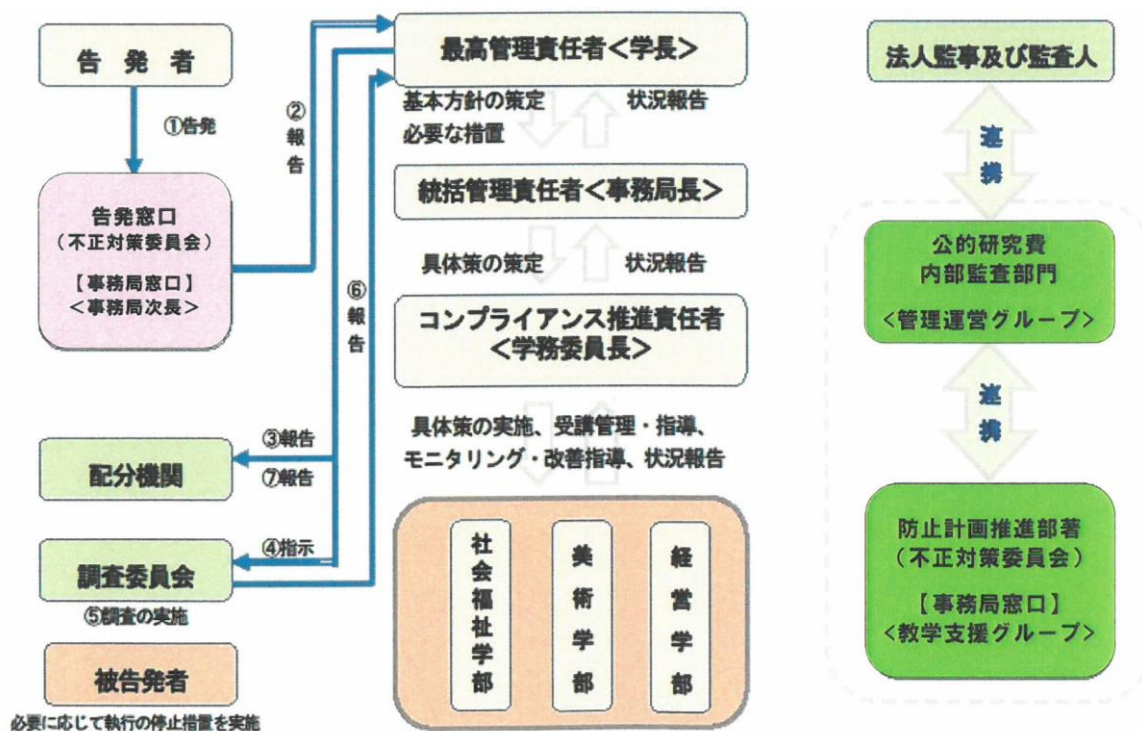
告 発 者

①告発

告発窓口
（不正対策委員会）

【事務局窓口】
＜事務局次長＞

②
報
告

⑥
報
告

③報告

⑦報告

配分機関

④指示

調査委員会

⑤調査の実施

被告発者

必要に応じて執行の停止措置を実施

最高管理責任者＜学長＞

基本方針の策定
必要な措置

状況報告

統括管理責任者＜事務局長＞

具体策の策定

状況報告

コンプライアンス推進責任者
＜学務委員長＞

具体策の実施、受講管理・指導、
モニタリング・改善指導、状況報告

社会福祉学部

美術学部

経営学部

法人監事及び監査人

連携

公的研究費
内部監査部門
＜管理運営グループ＞

連携

防止計画推進部署
（不正対策委員会）

【事務局窓口】
＜教学支援グループ＞